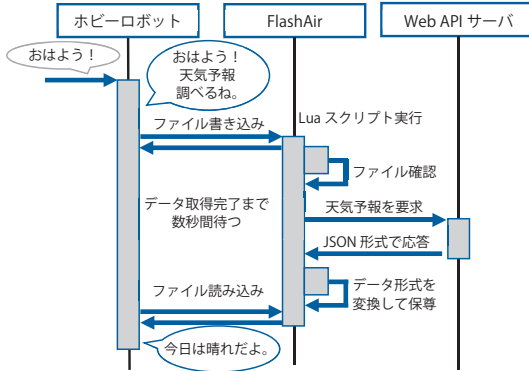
ホビーロボット
FlashAir
Web API サーバ
おはよう！
おはよう！
天気予報
調べるね。
Lua スクリプト実行
ファイル書き込み
ファイル確認
データ取得完了まで
数秒間待つ
天気予報を要求
JSON 形式で応答
データ形式を
変換して保存
ファイル読み込み
今日は晴れだよ。